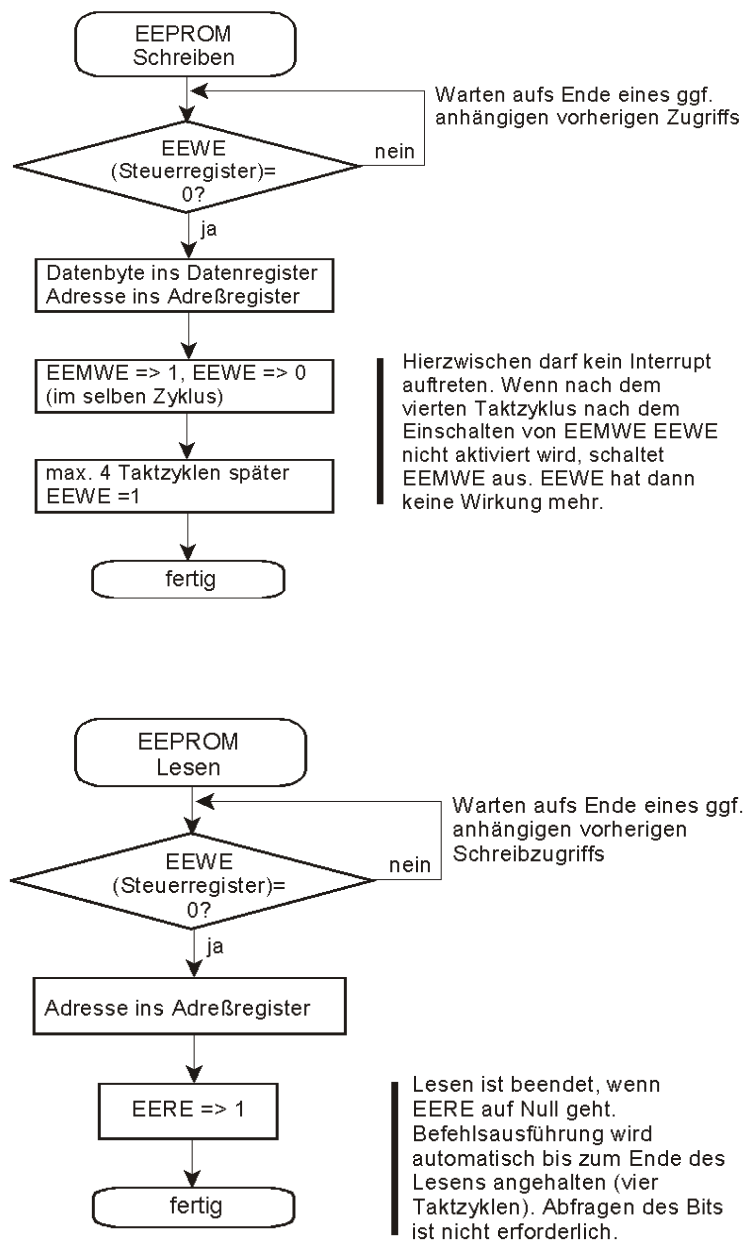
EEPROM
Schreiben

Warten aufs Ende eines ggf. anhängigen vorherigen Zugriffs

EEWE
(Steuerregister)=
0?

nein

ja

Datenbyte ins Datenregister
Adresse ins Adreßregister

EEMWE => 1, EEWE => 0
(im selben Zyklus)

Hierzwischen darf kein Interrupt auftreten. Wenn nach dem vierten Taktzyklus nach dem Einschalten von EEMWE EEWE nicht aktiviert wird, schaltet EEMWE aus. EEWE hat dann keine Wirkung mehr.

max. 4 Taktzyklen später
EEWE =1

fertig

EEPROM
Lesen

Warten aufs Ende eines ggf. anhängigen vorherigen Schreibzugriffs

EEWE
(Steuerregister)=
0?

nein

ja

Adresse ins Adreßregister

EERE => 1

Lesen ist beendet, wenn EERE auf Null geht. Befehlsausführung wird automatisch bis zum Ende des Lesens angehalten (vier Taktzyklen). Abfragen des Bits ist nicht erforderlich.

fertig